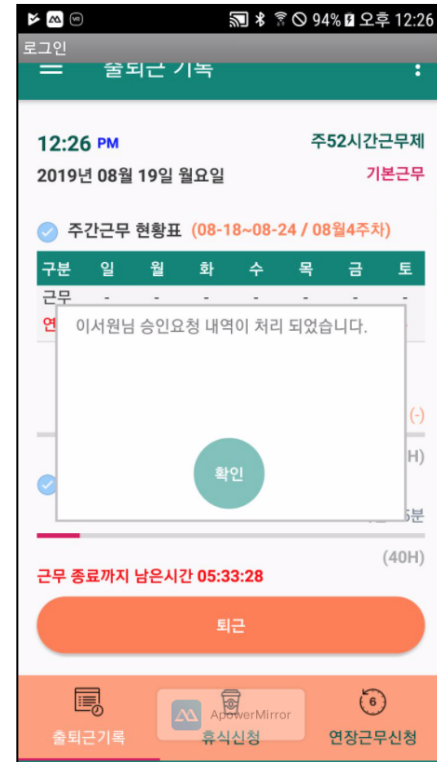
94% 오후 12:26
로그인
출퇴근 기록

12:26 PM
주52시간근무제
2019년 08월 19일 월요일
기본근무

주간근무 현황표 (08-18~08-24 / 08월4주차)

| 구분 | 일 | 월 | 화 | 수 | 목 | 금 | 토 |
|---|---|---|---|---|---|---|---|
| 근무 | - | - | - | - | - | - | - |
| 연 | | | | | | | |

이서원님 승인요청 내역이 처리 되었습니다.

확인

(-)
(H)
분
(40H)

근무 종료까지 남은시간 05:33:28

퇴근

출퇴근기록
휴식신청
ApowerMirror
6
연장근무신청